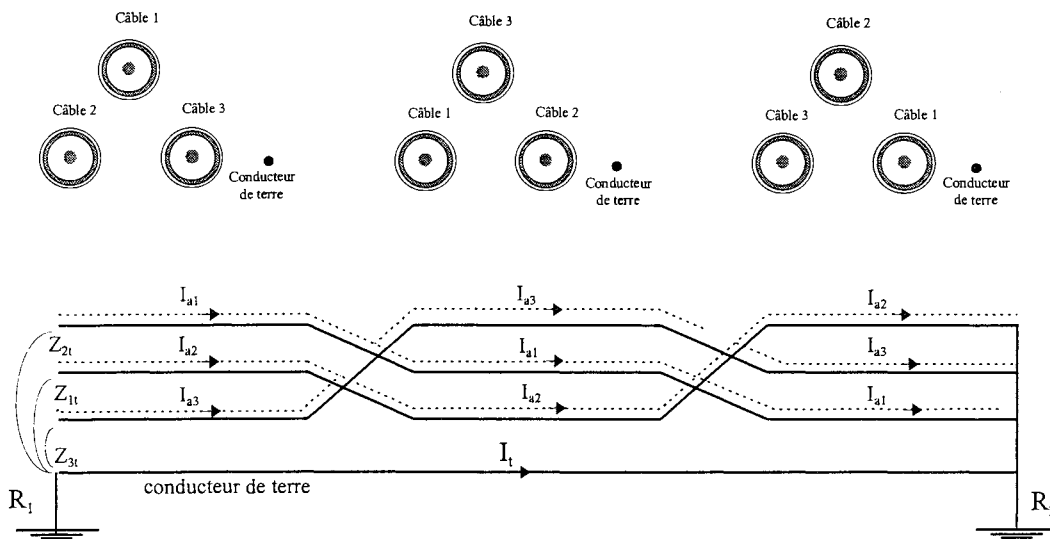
Câble 1

Câble 2

Câble 3

Conducteur de terre

Câble 3

Câble 1

Câble 2

Conducteur de terre

Câble 2

Câble 3

Câble 1

Conducteur de terre

$I_{a1}$

$I_{a3}$

$I_{a2}$

$Z_{2t}$

$I_{a2}$

$I_{a1}$

$I_{a3}$

$Z_{1t}$

$I_{a3}$

$I_{a2}$

$I_{a1}$

$Z_{3t}$

$I_t$

conducteur de terre

$R_1$

R